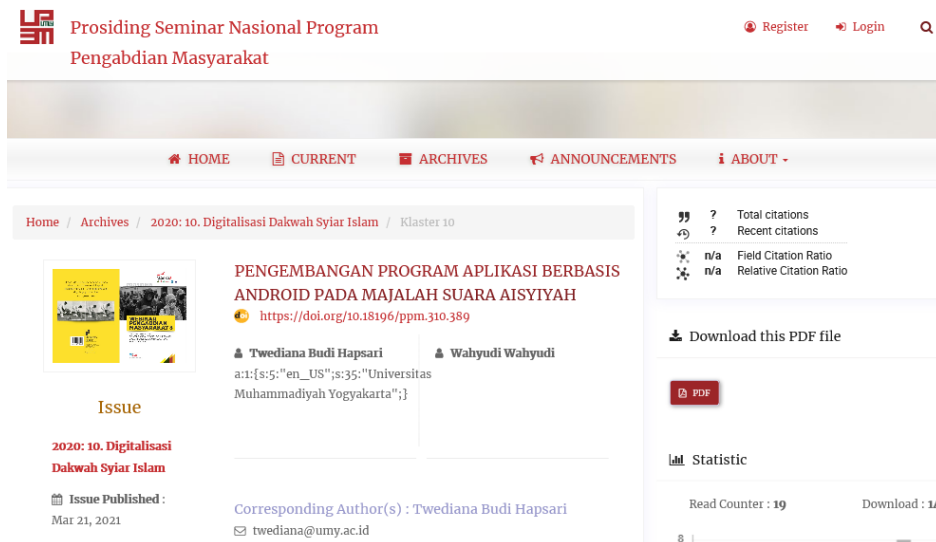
Prosiding Seminar Nasional Program Pengabdian Masyarakat

Register Login

HOME CURRENT ARCHIVES ANNOUNCEMENTS ABOUT

Home / Archives / 2020: 10. Digitalisasi Dakwah Syiar Islam / Klaster 10

Issue

2020: 10. Digitalisasi Dakwah Syiar Islam

Issue Published : Mar 21, 2021

PENGEMBANGAN PROGRAM APLIKASI BERBASIS ANDROID PADA MAJALAH SUARA AISYIYAH

https://doi.org/10.18196/ppm.310.389

Twediana Budi Hapsari
a:1:{s:5:"en_US";s:35:"Universitas Muhammadiyah Yogyakarta";}

Wahyudi Wahyudi

Corresponding Author(s) : Twediana Budi Hapsari

twediana@umy.ac.id

? Total citations
? Recent citations
n/a Field Citation Ratio
n/a Relative Citation Ratio

Download this PDF file

PDF

Statistic

Read Counter : 19

Download : 1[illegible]

8